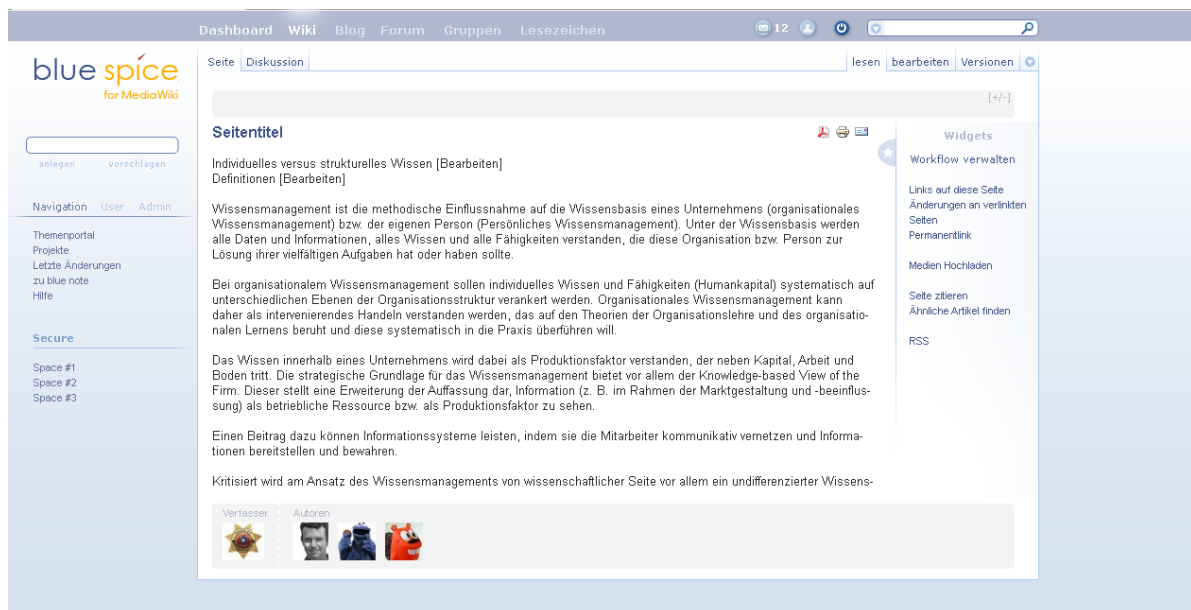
Dashboard Wiki Blog Forum Gruppen Lesezeichen

12

blue spice for MediaWiki

anlegen vorschlagen

Navigation User Admin

Themenportal
Projekte
Letzte Änderungen
zu blue note
Hilfe

Secure

Space #1
Space #2
Space #3

Seite Diskussion

lesen bearbeiten Versionen

[+/-]

Seitentitel

Individuelles versus strukturelles Wissen [Bearbeiten]
Definitionen [Bearbeiten]

Wissensmanagement ist die methodische Einflussnahme auf die Wissensbasis eines Unternehmens (organisationales Wissensmanagement) bzw. der eigenen Person (Persönliches Wissensmanagement). Unter der Wissensbasis werden alle Daten und Informationen, alles Wissen und alle Fähigkeiten verstanden, die diese Organisation bzw. Person zur Lösung ihrer vielfältigen Aufgaben hat oder haben sollte.

Bei organisationalem Wissensmanagement sollen individuelles Wissen und Fähigkeiten (Humankapital) systematisch auf unterschiedlichen Ebenen der Organisationsstruktur verankert werden. Organisationales Wissensmanagement kann daher als intervenierendes Handeln verstanden werden, das auf den Theorien der Organisationslehre und des organisationalen Lernens beruht und diese systematisch in die Praxis überführen will.

Das Wissen innerhalb eines Unternehmens wird dabei als Produktionsfaktor verstanden, der neben Kapital, Arbeit und Boden tritt. Die strategische Grundlage für das Wissensmanagement bietet vor allem der Knowledge-based View of the Firm. Dieser stellt eine Erweiterung der Auffassung dar, Information (z. B. im Rahmen der Marktgestaltung und -beeinflussung) als betriebliche Ressource bzw. als Produktionsfaktor zu sehen.

Einen Beitrag dazu können Informationssysteme leisten, indem sie die Mitarbeiter kommunikativ vernetzen und Informationen bereitstellen und bewahren.

Kritisiert wird am Ansatz des Wissensmanagements von wissenschaftlicher Seite vor allem ein undifferenzierter Wissens-

Verfasser Autoren

Widgets

Workflow verwalten

Links auf diese Seite
Änderungen an verlinkten Seiten
Permanentlink

Medien Hochladen

Seite zitieren
Ähnliche Artikel finden

RSS